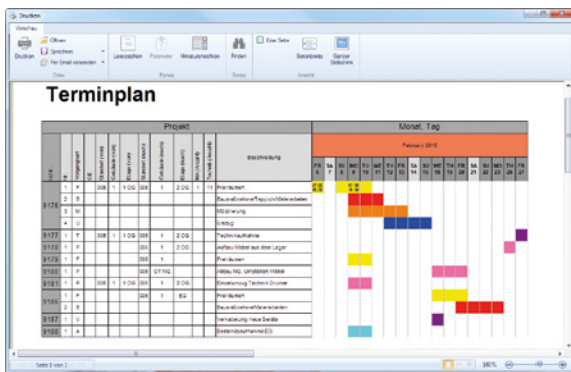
Drucken

Vorschau

Drucken

Öffnen
Speichern
Per Email versenden

Datei

Lesezeichen
Parameter
Miniaturansichten

Finden

Eine Seite
Seitenbreite
Ganzer Seite

Ansicht

Terminplan

Projekt

Monat, Tag

Februar 2015

| | | Vorgangsart | OE | | | | | | | | | Beschreibung | FR 6 | SA 7 | SO 8 | MO 9 | DI 10 | MI 11 | DO 12 | FR 13 | SA 14 | SO 15 | MO 16 | DI 17 | MI 18 | DO 19 | FR 20 | SA 21 | SO 22 | MO 23 | DI 24 | MI 25 | DO 26 | FR 27 |
|---|---|---|---|---|---|---|---|---|---|---|---|---|---|---|---|---|---|---|---|---|---|---|---|---|---|---|---|---|---|---|---|---|---|---|
| 5176 | 1 | P | | 006 | 1 | 1 OG | 006 | 1 | 2 OG | 1 | 11 | Freiräumen | | | | | | | | | | | | | | | | | | | | | | |
| | 2 | B | | | | | | | | | | Bauarbeiten/Teppich/Malerarbeiten | | | | | | | | | | | | | | | | | | | | | | |
| | 3 | M | | | | | | | | | | Möblierung | | | | | | | | | | | | | | | | | | | | | | |
| | 4 | E | | | | | | | | | | Umzug | | | | | | | | | | | | | | | | | | | | | | |
| 5177 | 1 | T | | 006 | 1 | 1 OG | 006 | 1 | 2 OG | | | Technikaufnahme | | | | | | | | | | | | | | | | | | | | | | |
| 5178 | 1 | P | | | | | 005 | 1 | 2 OG | | | Aufbau Möbel aus dem Lager | | | | | | | | | | | | | | | | | | | | | | |
| 5179 | 1 | P | | | | | 005 | 1 | | | | Freiräumen | | | | | | | | | | | | | | | | | | | | | | |
| 5180 | 1 | P | | | | | 026 | OT NG | | | | Abbau NG, Umstellen Möbel | | | | | | | | | | | | | | | | | | | | | | |
| 5181 | 1 | R | | 005 | 1 | 1 OG | 005 | 1 | 2 OG | | | Bereitstellung Technik Drucker | | | | | | | | | | | | | | | | | | | | | | |
| 5190 | 1 | P | | | | | 026 | 1 | EG | | | Freiräumen | | | | | | | | | | | | | | | | | | | | | | |
| | 2 | B | | | | | | | | | | Bauarbeiten/Malerarbeiten | | | | | | | | | | | | | | | | | | | | | | |
| 5187 | 1 | U | | | | | | | | | | Verkabelung neue Geräte | | | | | | | | | | | | | | | | | | | | | | |
| 5192 | 1 | A | | | | | | | | | | Bestandsaufnahme EG | | | | | | | | | | | | | | | | | | | | | | |

Seite 1 von 1

180%